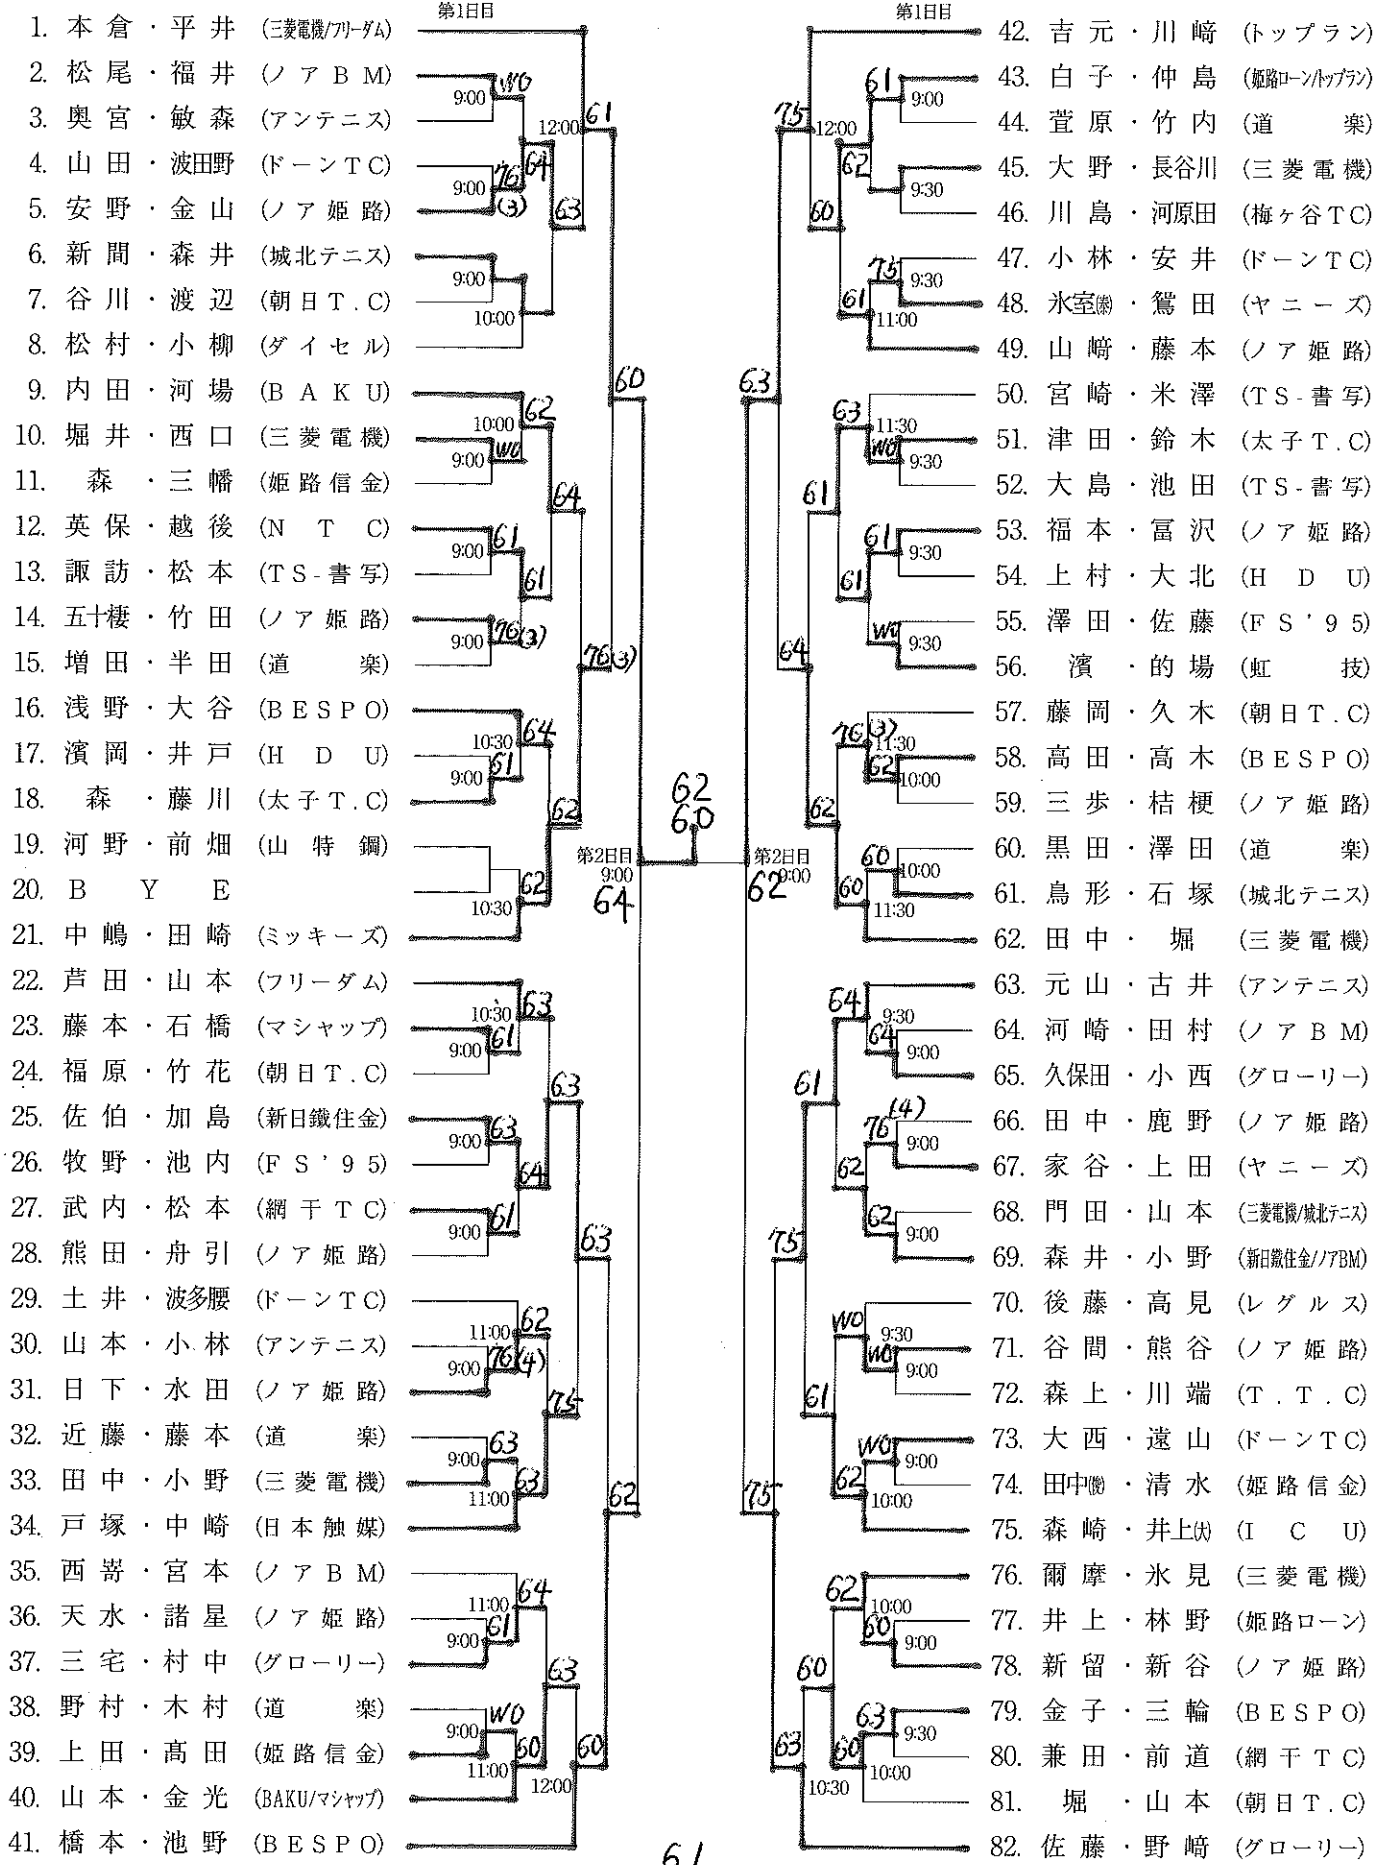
1. 本倉・平井 (三菱電機/フリーダム)
2. 松尾・福井 (ノアBM)
3. 奥宮・敏森 (アンテニス)
4. 山田・波田野 (ドーンTC)
5. 安野・金山 (ノア姫路)
6. 新間・森井 (城北テニス)
7. 谷川・渡辺 (朝日T.C)
8. 松村・小柳 (ダイセル)
9. 内田・河場 (BAKU)
10. 堀井・西口 (三菱電機)
11. 森・三幡 (姫路信金)
12. 英保・越後 (NTC)
13. 諏訪・松本 (TS-書写)
14. 五十棲・竹田 (ノア姫路)
15. 増田・半田 (道楽)
16. 浅野・大谷 (BESPO)
17. 濱岡・井戸 (HDU)
18. 森・藤川 (太子T.C)
19. 河野・前畑 (山特鋼)
20. BYE
21. 中嶋・田崎 (ミッキーズ)
22. 芦田・山本 (フリーダム)
23. 藤本・石橋 (マシャップ)
24. 福原・竹花 (朝日T.C)
25. 佐伯・加島 (新日鐵住金)
26. 牧野・池内 (FS'95)
27. 武内・松本 (網干TC)
28. 熊田・舟引 (ノア姫路)
29. 土井・波多腰 (ドーンTC)
30. 山本・小林 (アンテニス)
31. 日下・水田 (ノア姫路)
32. 近藤・藤本 (道楽)
33. 田中・小野 (三菱電機)
34. 戸塚・中崎 (日本触媒)
35. 西嵜・宮本 (ノアBM)
36. 天水・諸星 (ノア姫路)
37. 三宅・村中 (グローリー)
38. 野村・木村 (道楽)
39. 上田・高田 (姫路信金)
40. 山本・金光 (BAKU/マシャップ)
41. 橋本・池野 (BESPO)

第1日目
9:00 WO
12:00 61
9:00 76 (3) 64
63
9:00
10:00
60
10:00 62
9:00 WO
64
9:00 61
61
9:00 76 (3)
76 (3)
10:30 64
9:00 61
62
10:30 62
第2日目 9:00
64
62
60
10:30 63
9:00 61
63
9:00 63
64
9:00 61
63
11:00 62
9:00 76 (4)
75
9:00 63
11:00 63
62
11:00 64
9:00 61
63
9:00 WO
11:00 60
12:00 60
61

第1日目
42. 吉元・川﨑 (トップラン)
43. 白子・仲島 (姫路ローン/トップラン)
44. 萱原・竹内 (道楽)
45. 大野・長谷川 (三菱電機)
46. 川島・河原田 (梅ヶ谷TC)
47. 小林・安井 (ドーンTC)
48. 氷室(勝)・鴛田 (ヤニーズ)
49. 山﨑・藤本 (ノア姫路)
50. 宮崎・米澤 (TS-書写)
51. 津田・鈴木 (太子T.C)
52. 大島・池田 (TS-書写)
53. 福本・冨沢 (ノア姫路)
54. 上村・大北 (HDU)
55. 澤田・佐藤 (FS'95)
56. 濱・的場 (虹技)
57. 藤岡・久木 (朝日T.C)
58. 高田・高木 (BESPO)
59. 三歩・桔梗 (ノア姫路)
60. 黒田・澤田 (道楽)
61. 鳥形・石塚 (城北テニス)
62. 田中・堀 (三菱電機)
63. 元山・古井 (アンテニス)
64. 河崎・田村 (ノアBM)
65. 久保田・小西 (グローリー)
66. 田中・鹿野 (ノア姫路)
67. 家谷・上田 (ヤニーズ)
68. 門田・山本 (三菱電機/城北テニス)
69. 森井・小野 (新日鐵住金/ノアBM)
70. 後藤・高見 (レグルス)
71. 谷間・熊谷 (ノア姫路)
72. 森上・川端 (T.T.C)
73. 大西・遠山 (ドーンTC)
74. 田中(俊)・清水 (姫路信金)
75. 森崎・井上(大) (ICU)
76. 爾摩・氷見 (三菱電機)
77. 井上・林野 (姫路ローン)
78. 新留・新谷 (ノア姫路)
79. 金子・三輪 (BESPO)
80. 兼田・前道 (網干TC)
81. 堀・山本 (朝日T.C)
82. 佐藤・野﨑 (グローリー)

75 12:00 61 9:00
62 9:30
60
75 9:30
61 11:00
63
63 11:30
WO 9:30
61
61 9:30
61
WO 9:30
64
76 (3) 11:30
62 10:00
62
60 10:00
60 11:30
第2日目 9:00
62
64 9:30
64 9:00
61
76 (4) 9:00
62
62 9:00
75
WO 9:30
WO 9:00
61
WO 9:00
62 10:00
75
62 10:00
60 9:00
60
63 9:30
60 10:00
10:30
63

62
60